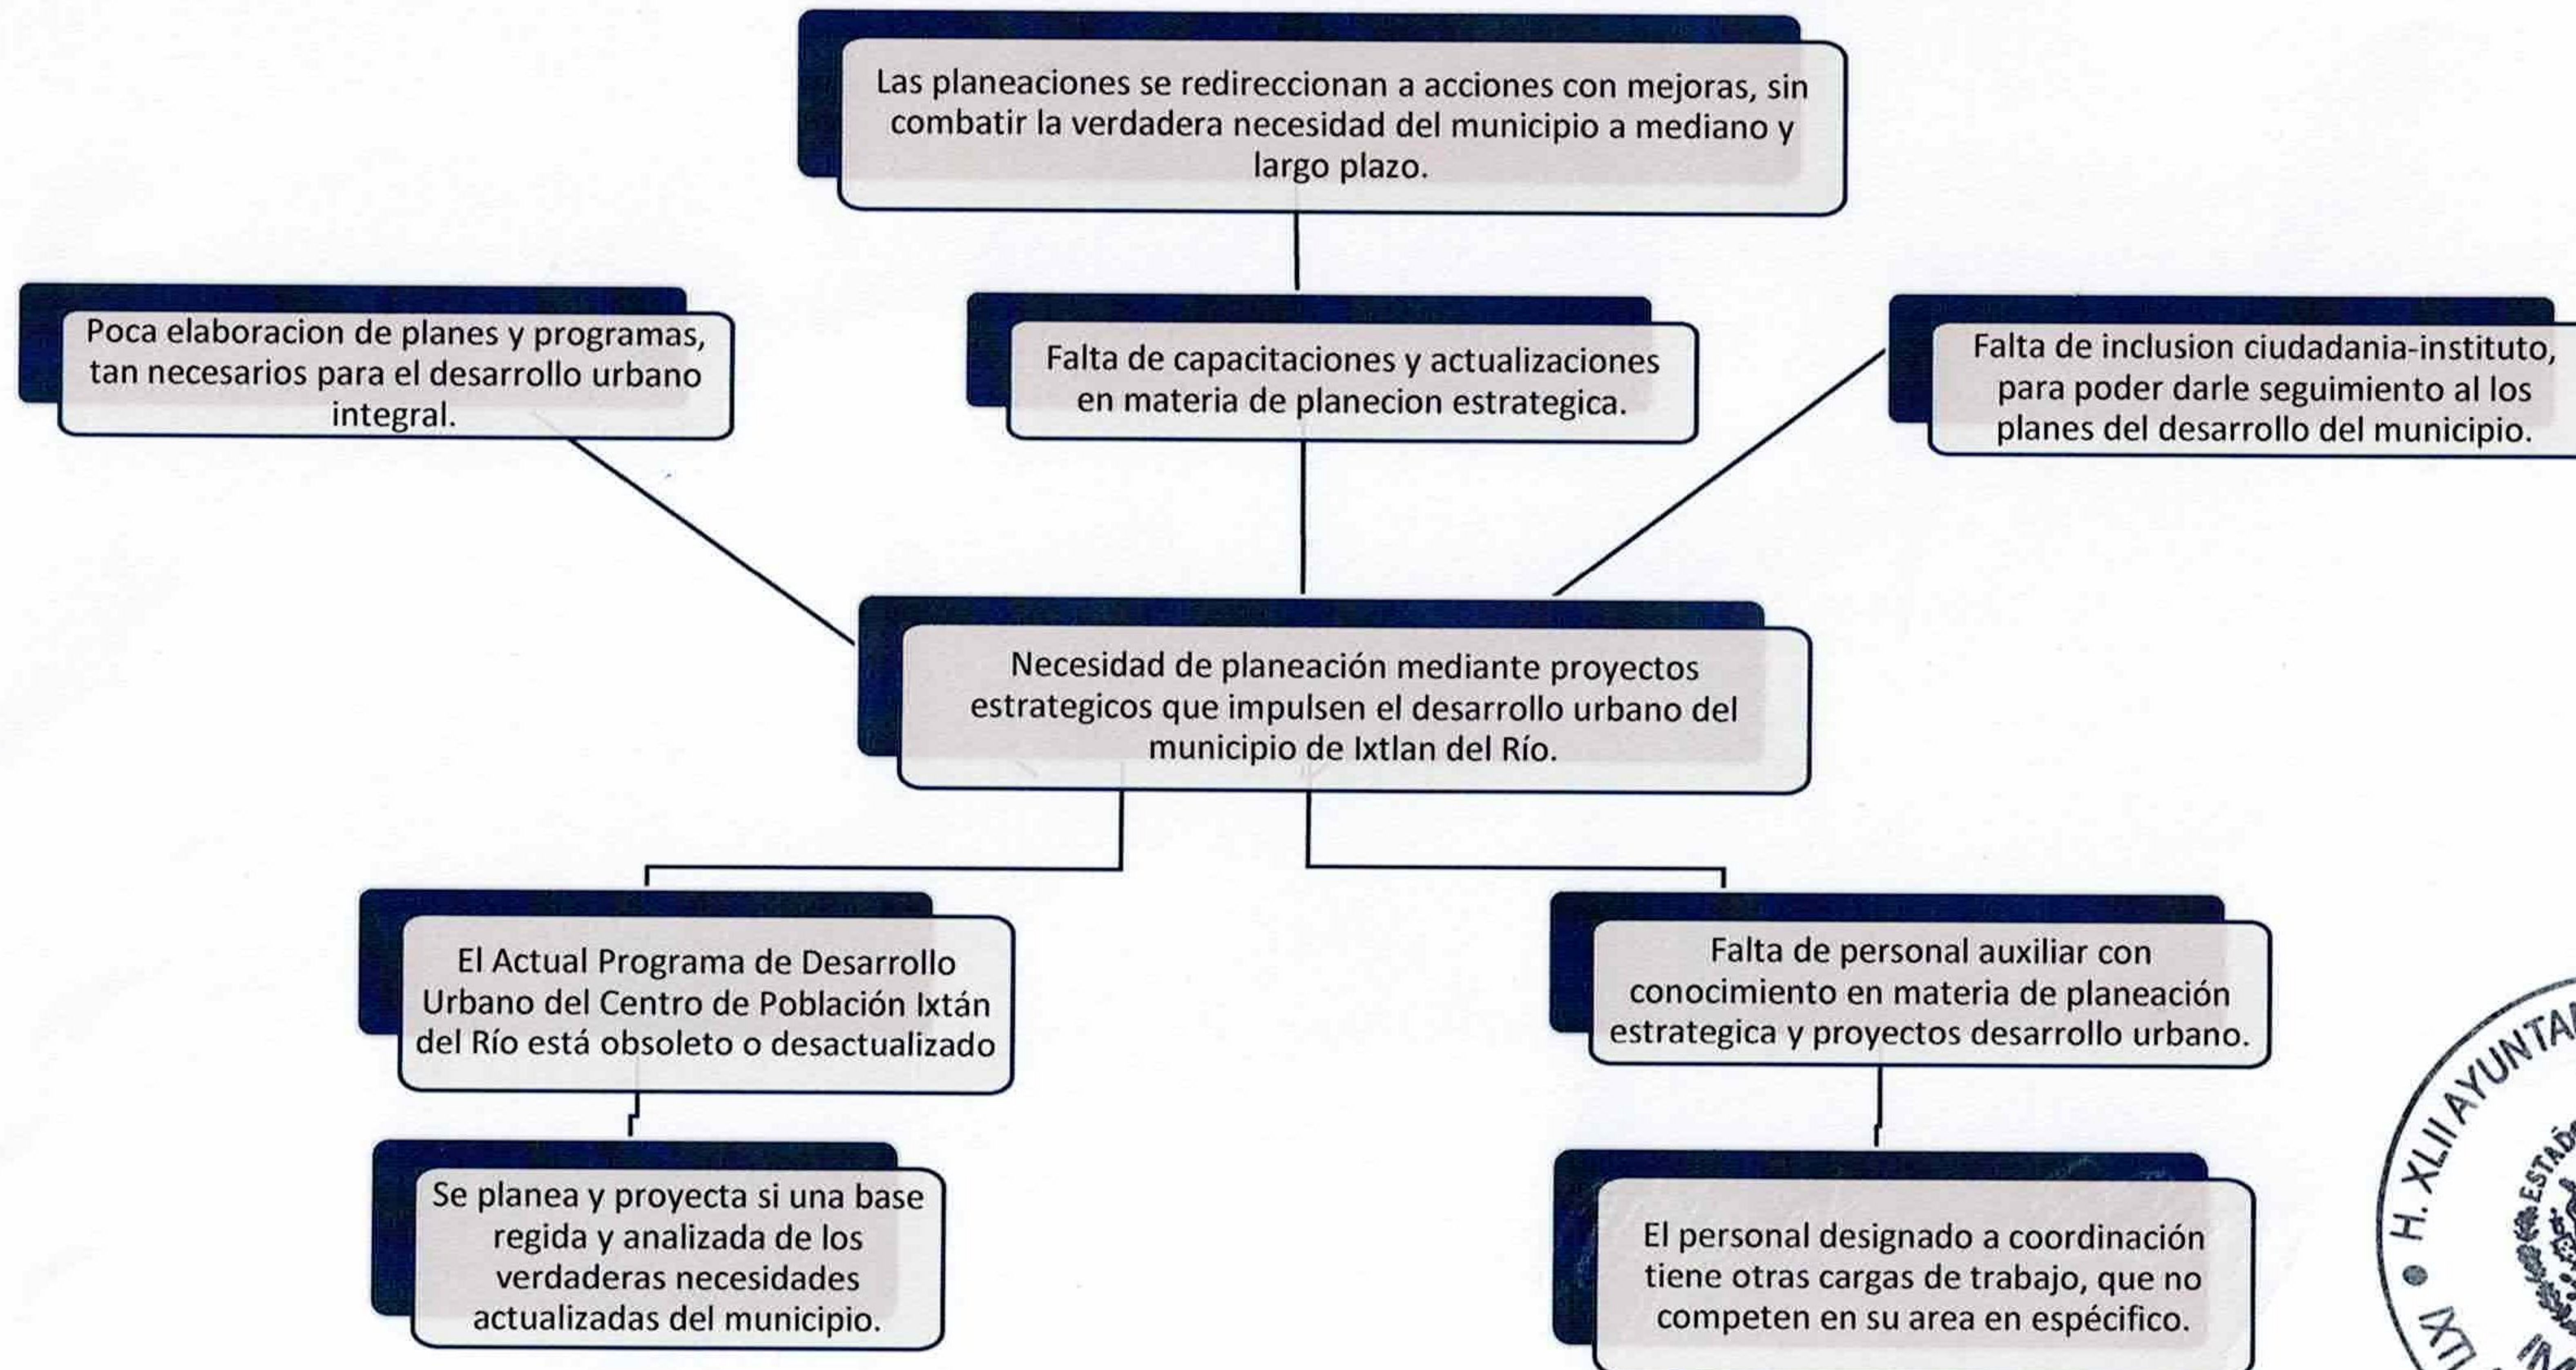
Las planeaciones se redireccionan a acciones con mejoras, sin combatir la verdadera necesidad del municipio a mediano y largo plazo.

Poca elaboracion de planes y programas, tan necesarios para el desarrollo urbano integral.

Falta de capacitaciones y actualizaciones en materia de planecion estrategica.

Falta de inclusion ciudadania-instituto, para poder darle seguimiento al los planes del desarrollo del municipio.

Necesidad de planeación mediante proyectos estrategicos que impulsen el desarrollo urbano del municipio de Ixtlan del Río.

El Actual Programa de Desarrollo Urbano del Centro de Población Ixtán del Río está obsoleto o desactualizado

Falta de personal auxiliar con conocimiento en materia de planeación estrategica y proyectos desarrollo urbano.

Se planea y proyecta si una base regida y analizada de los verdaderas necesidades actualizadas del municipio.

El personal designado a coordinación tiene otras cargas de trabajo, que no competen en su area en específico.

H. XLII AYUNTA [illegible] ESTAD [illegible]